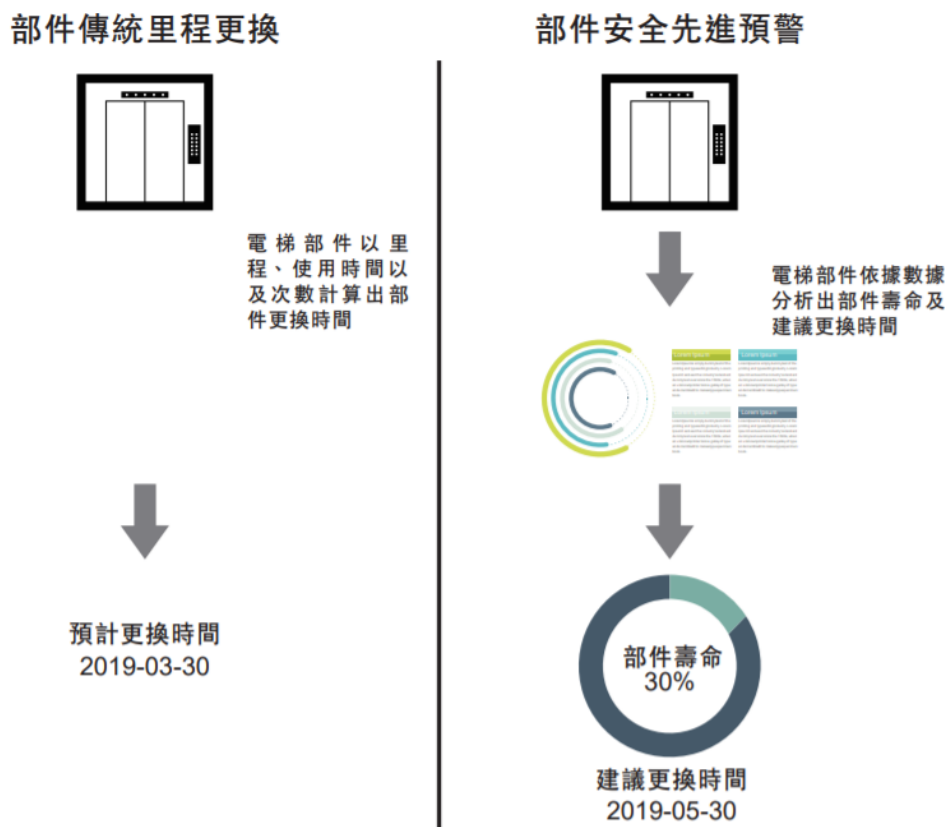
部件傳統里程更換

電梯部件以里程、使用時間以及次數計算出部件更換時間

預計更換時間
2019-03-30

部件安全先進預警

電梯部件依據數據分析出部件壽命及建議更換時間

Lorem Ipsum

Lorem Ipsum

Lorem Ipsum

Lorem Ipsum

部件壽命
30%

建議更換時間
2019-05-30